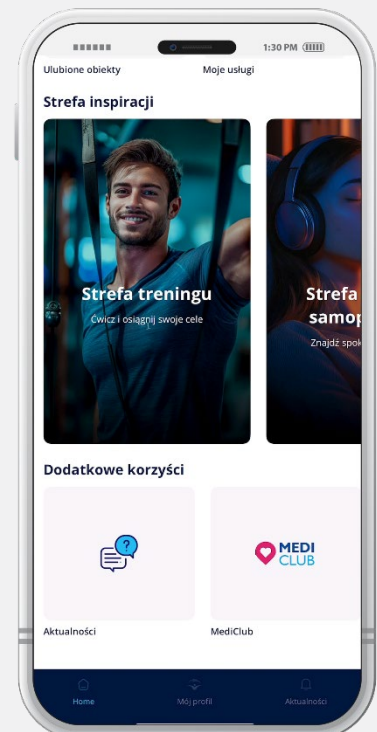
1:30 PM

Ulubione obiekty

Moje usługi

Strefa inspiracji

Strefa treningu

Ćwicz i osiągnij swoje cele

Strefa samop

Znajdź spok

Dodatkowe korzyści

?

MEDI CLUB

Aktualności

MediClub

Home

Mój profil

Aktualności